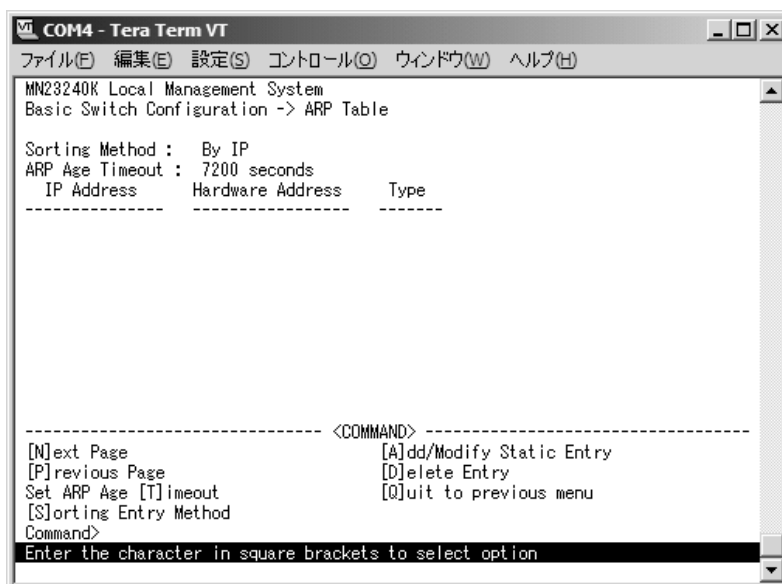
COM4 - Tera Term VT
ファイル(F) 編集(E) 設定(S) コントロール(O) ウィンドウ(W) ヘルプ(H)
MN23240K Local Management System
Basic Switch Configuration -> ARP Table

Sorting Method : By IP
ARP Age Timeout : 7200 seconds

| IP Address | Hardware Address | Type |
|---|---|---|

-------------------------------- <COMMAND> ------------------------------------
[N]ext Page
[A]dd/Modify Static Entry
[P]revious Page
[D]elete Entry
Set ARP Age [T]imeout
[Q]uit to previous menu
[S]orting Entry Method
Command>
Enter the character in square brackets to select option